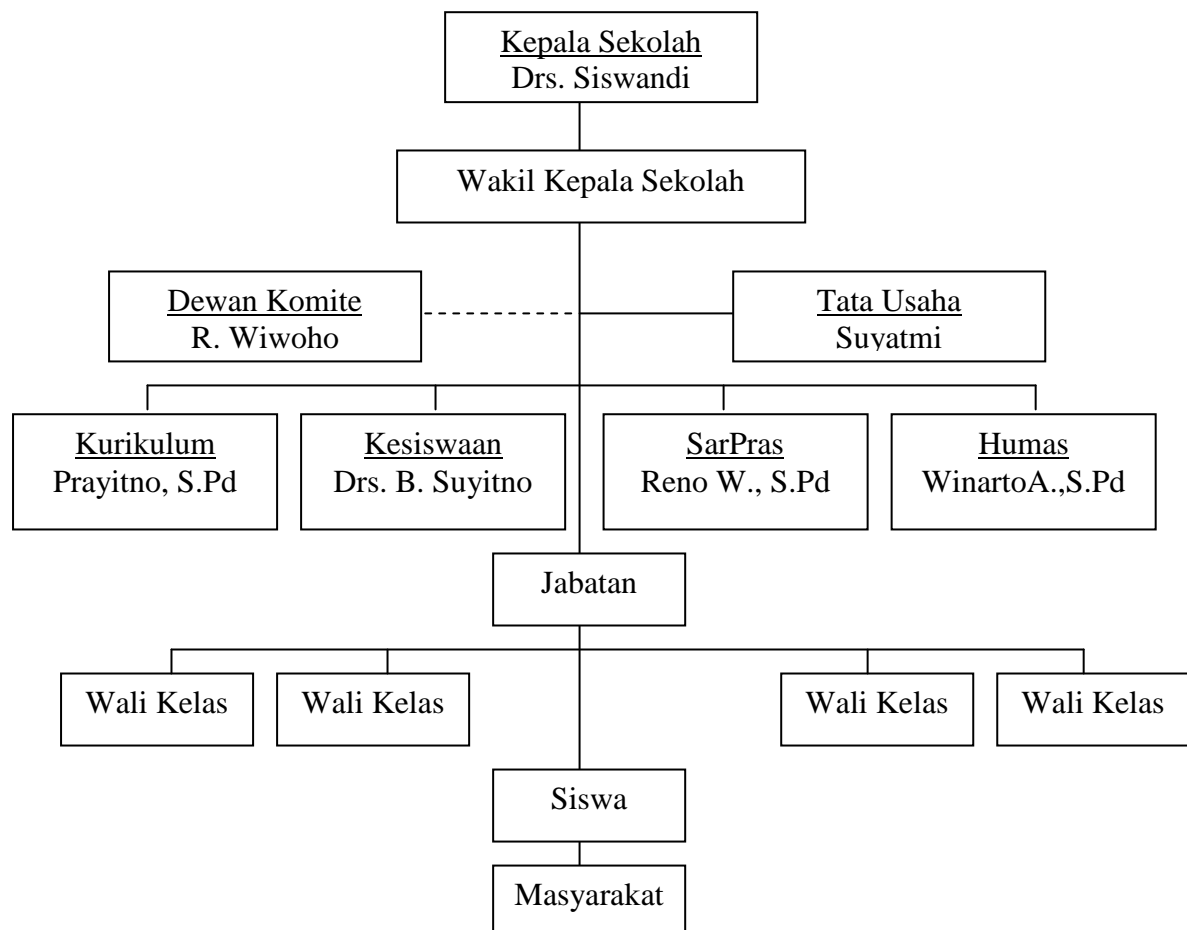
Kepala Sekolah
Drs. Siswandi

Wakil Kepala Sekolah

Dewan Komite
R. Wiwoho

Tata Usaha
Suyatmi

Kurikulum
Prayitno, S.Pd

Kesiswaan
Drs. B. Suyitno

SarPras
Reno W., S.Pd

Humas
WinartoA.,S.Pd

Jabatan

Wali Kelas

Wali Kelas

Wali Kelas

Wali Kelas

Siswa

Masyarakat